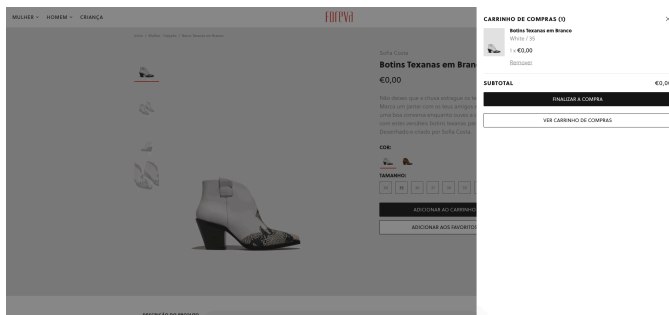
MULHER HOMEM CRIANÇA

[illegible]

Início / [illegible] / Botins Texanas em Branco

Sofia Costa

Botins Texanas em Bran

€0,00

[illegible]

COR:

TAMANHO:

ADICIONAR AO CARRINHO

ADICIONAR AOS FAVORITOS

DESCRIÇÃO DO PRODUTO

CARRINHO DE COMPRAS (1)

×

Botins Texanas em Branco

White / 35

1 x €0,00

Remover

SUBTOTAL

€0,0

FINALIZAR A COMPRA

VER CARRINHO DE COMPRAS